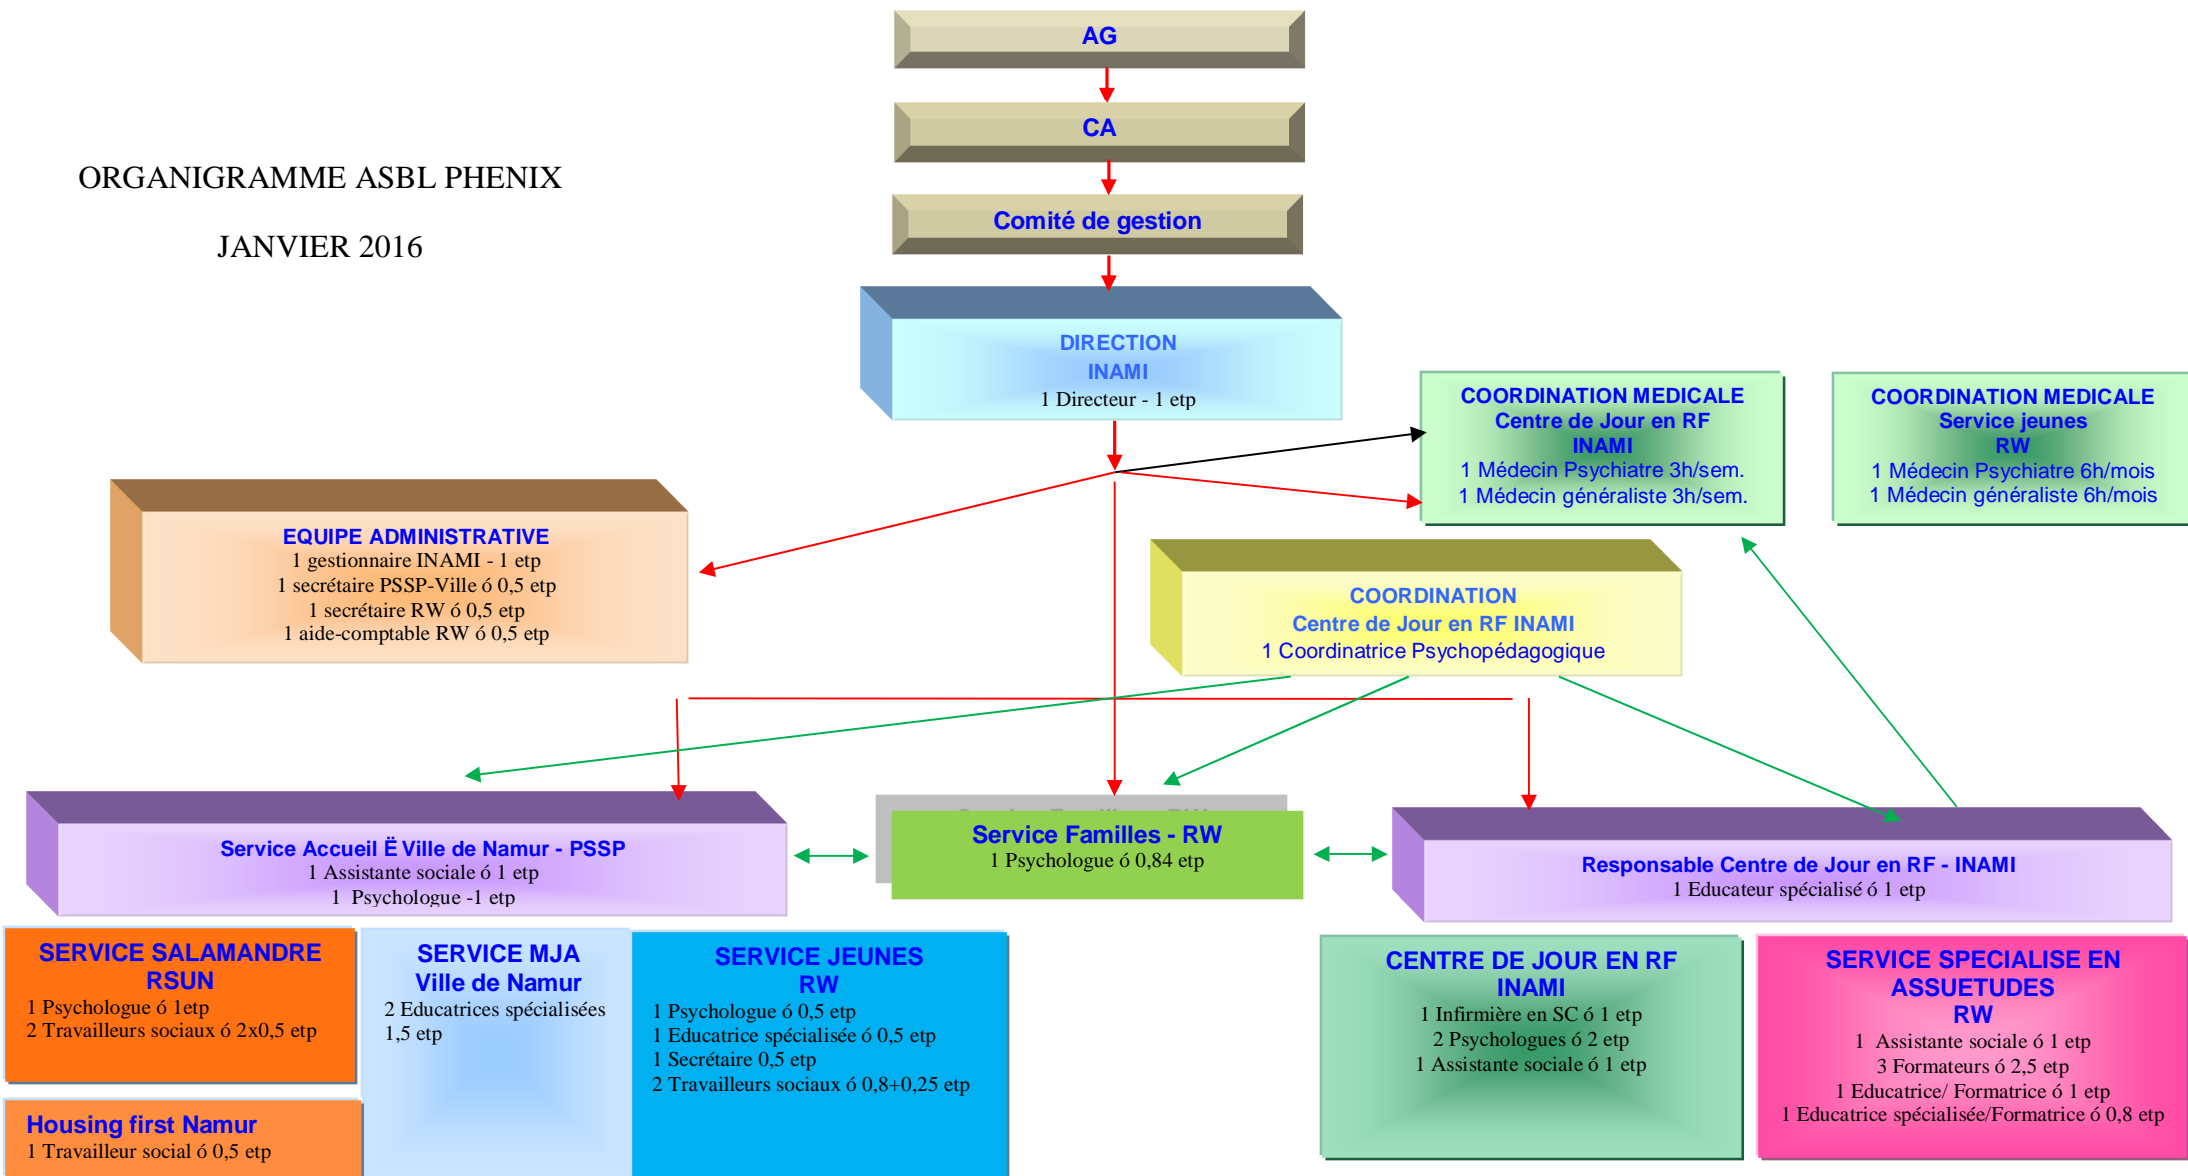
AG

CA

Comité de gestion

ORGANIGRAMME ASBL PHENIX

JANVIER 2016

DIRECTION
INAMI
1 Directeur - 1 etp

COORDINATION MEDICALE
Centre de Jour en RF
INAMI
1 Médecin Psychiatre 3h/sem.
1 Médecin généraliste 3h/sem.

COORDINATION MEDICALE
Service jeunes
RW
1 Médecin Psychiatre 6h/mois
1 Médecin généraliste 6h/mois

EQUIPE ADMINISTRATIVE
1 gestionnaire INAMI - 1 etp
1 secrétaire PSSP-Ville ó 0,5 etp
1 secrétaire RW ó 0,5 etp
1 aide-comptable RW ó 0,5 etp

COORDINATION
Centre de Jour en RF INAMI
1 Coordinatrice Psychopédagogique

Service Accueil Ë Ville de Namur - PSSP
1 Assistante sociale ó 1 etp
1 Psychologue -1 etp

Service Familles - RW
1 Psychologue ó 0,84 etp

Responsable Centre de Jour en RF - INAMI
1 Educateur spécialisé ó 1 etp

SERVICE SALAMANDRE
RSUN
1 Psychologue ó 1etp
2 Travailleurs sociaux ó 2x0,5 etp

SERVICE MJA
Ville de Namur
2 Educatrices spécialisées
1,5 etp

SERVICE JEUNES
RW
1 Psychologue ó 0,5 etp
1 Educatrice spécialisée ó 0,5 etp
1 Secrétaire 0,5 etp
2 Travailleurs sociaux ó 0,8+0,25 etp

CENTRE DE JOUR EN RF
INAMI
1 Infirmière en SC ó 1 etp
2 Psychologues ó 2 etp
1 Assistante sociale ó 1 etp

SERVICE SPECIALISE EN
ASSUETUDES
RW
1 Assistante sociale ó 1 etp
3 Formateurs ó 2,5 etp
1 Educatrice/ Formatrice ó 1 etp
1 Educatrice spécialisée/Formatrice ó 0,8 etp

Housing first Namur
1 Travailleur social ó 0,5 etp